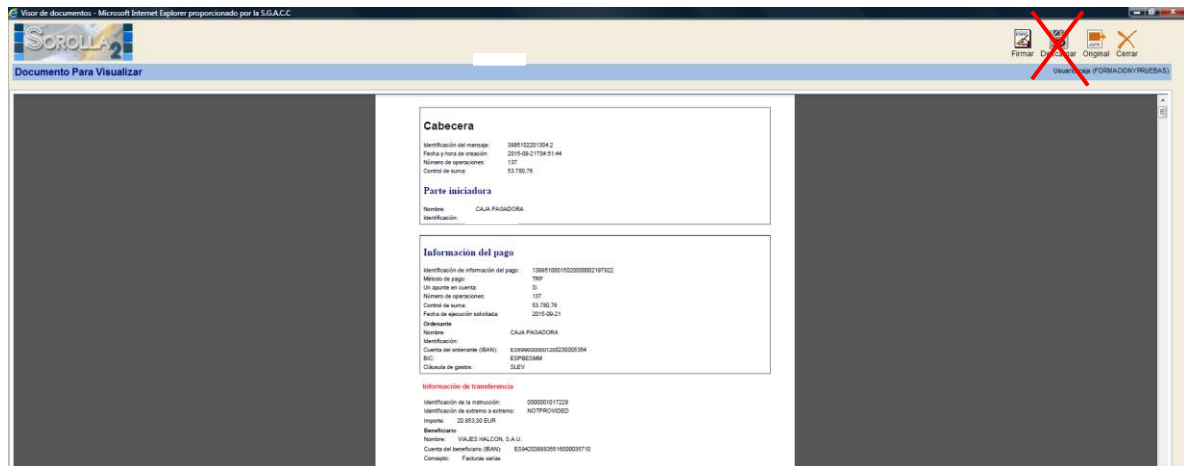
Visor de documentos - Microsoft Internet Explorer proporcionado por la S.G.A.C.C

SOROLLA 2

Firmar Descargar Original Cerrar

Documento Para Visualizar

Usuario: caja (FORMACIONYPRUEBAS)

Cabecera

Identificación del mensaje: 39951022013042
Fecha y hora de creación: 2015-09-21T04:51:44
Número de operaciones: 137
Control de suma: 53.780,76

Parte iniciadora

Nombre: CAJA PAGADORA
Identificación:

Información del pago

Identificación de información del pago: 139951000150200000032197022
Método de pago: TRF
Un apunte en cuenta: Si
Número de operaciones: 137
Control de suma: 53.780,76
Fecha de ejecución solicitada: 2015-09-21
Ordenante
Nombre: CAJA PAGADORA
Identificación:
Cuenta del ordenante (IBAN): ES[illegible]
BIC: ESPBESMM
Cláusula de gastos: SLEV

Información de transferencia

Identificación de la instrucción: 0000001017229
Identificación de extremo a extremo: NOTPROVIDED
Importe: 20.853,30 EUR
Beneficiario
Nombre: VIAJES HALCON, S.A.U.
Cuenta del beneficiario (IBAN): ES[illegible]
Concepto: Facturas varias